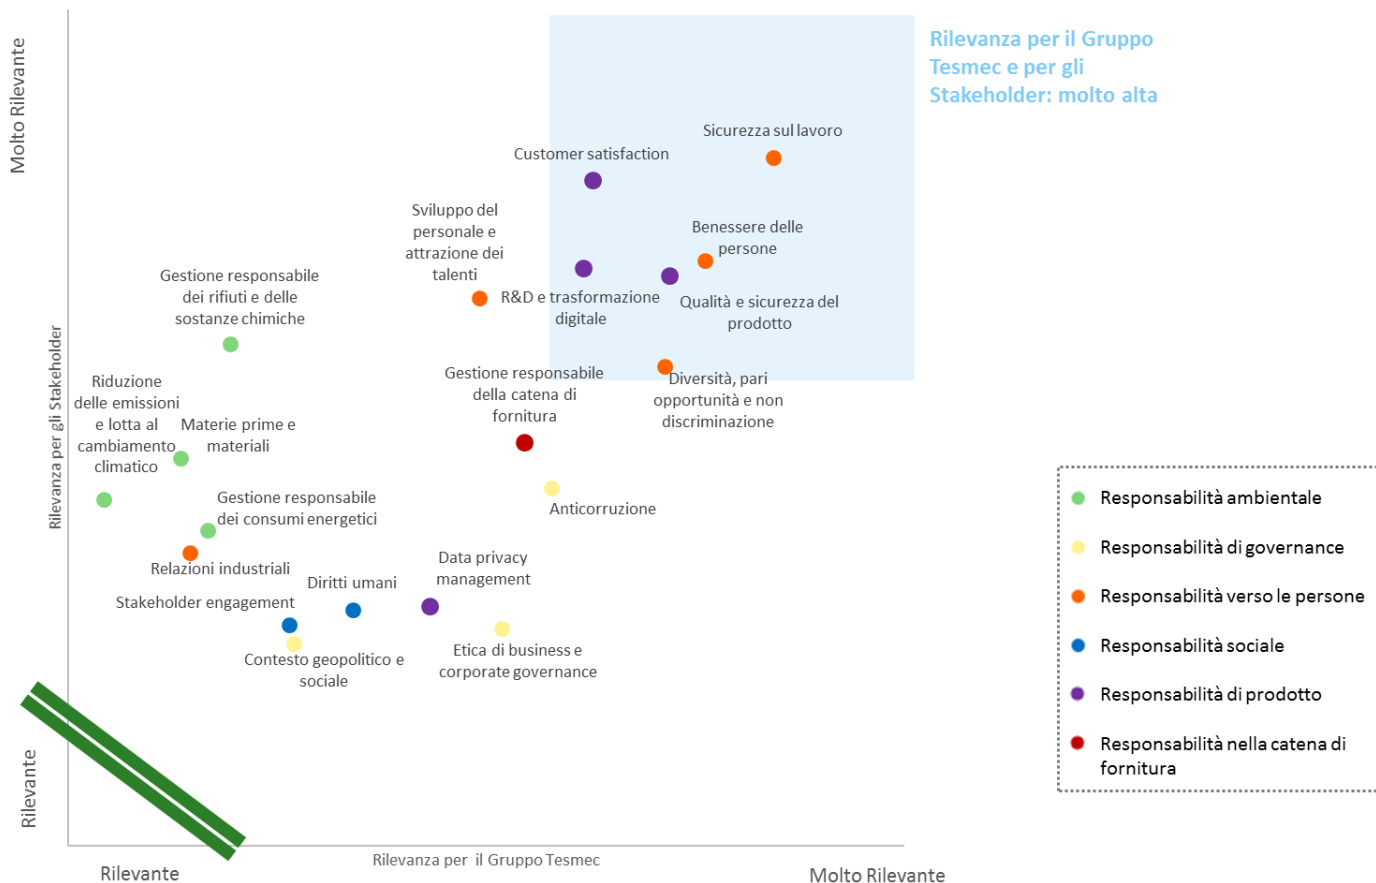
Molto Rilevante

Rilevanza per il Gruppo Tesmec e per gli Stakeholder: molto alta

Sicurezza sul lavoro

Customer satisfaction

Sviluppo del personale e attrazione dei talenti

Benessere delle persone

Gestione responsabile dei rifiuti e delle sostanze chimiche

R&D e trasformazione digitale

Qualità e sicurezza del prodotto

Rilevanza per gli Stakeholder

Riduzione delle emissioni e lotta al cambiamento climatico

Materie prime e materiali

Gestione responsabile della catena di fornitura

Diversità, pari opportunità e non discriminazione

Gestione responsabile dei consumi energetici

Anticorruzione

Relazioni industriali

Diritti umani

Data privacy management

Stakeholder engagement

Contesto geopolitico e sociale

Etica di business e corporate governance

Rilevante

Rilevante

Rilevanza per il Gruppo Tesmec

Molto Rilevante

Responsabilità ambientale

Responsabilità di governance

Responsabilità verso le persone

Responsabilità sociale

Responsabilità di prodotto

Responsabilità nella catena di fornitura